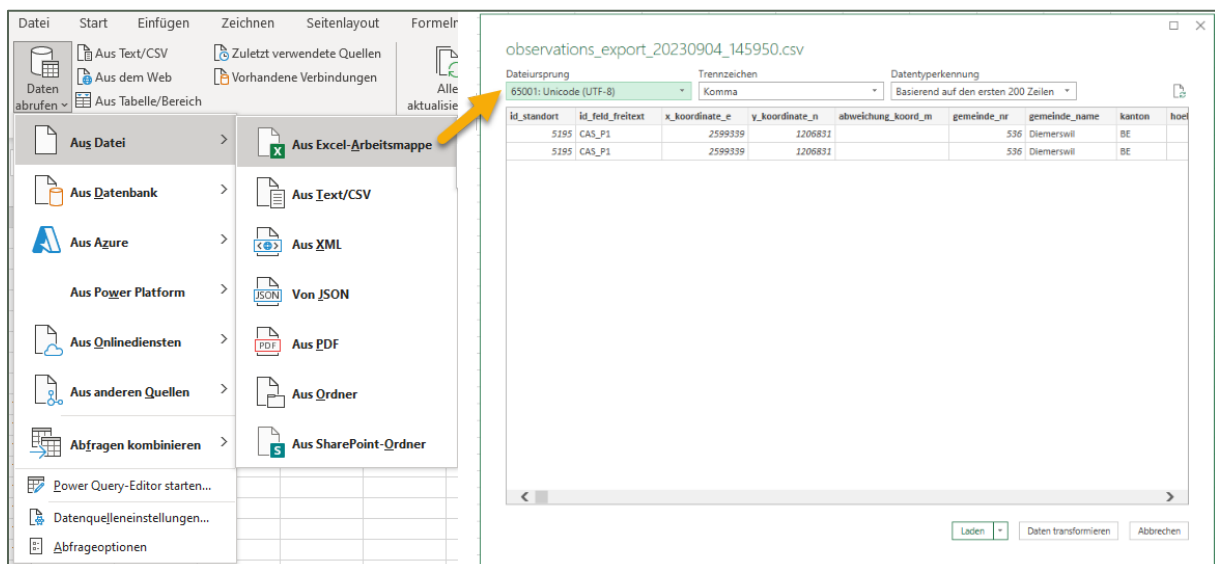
Datei Start Einfügen Zeichnen Seitenlayout Formeln

Daten abrufen

Aus Text/CSV
Aus dem Web
Aus Tabelle/Bereich
Zuletzt verwendete Quellen
Vorhandene Verbindungen
Alle aktualisie

Aus Datei
Aus Datenbank
Aus Azure
Aus Power Platform
Aus Onlinediensten
Aus anderen Quellen
Abfragen kombinieren
Power Query-Editor starten...
Datenquelleneinstellungen...
Abfrageoptionen

Aus Excel-Arbeitsmappe
Aus Text/CSV
Aus XML
Von JSON
Aus PDF
Aus Ordner
Aus SharePoint-Ordner

observations_export_20230904_145950.csv

Dateiursprung
65001: Unicode (UTF-8)
Trennzeichen
Komma
Datentyperkennung
Basierend auf den ersten 200 Zeilen

| id_standort | id_feld_freitext | x_koordinate_e | y_koordinate_n | abweichung_koord_m | gemeinde_nr | gemeinde_name | kanton | hoe |
|---|---|---|---|---|---|---|---|---|
| 5195 | CAS_P1 | 2599339 | 1206831 | | 536 | Diemerswil | BE | |
| 5195 | CAS_P1 | 2599339 | 1206831 | | 536 | Diemerswil | BE | |

Laden
Daten transformieren
Abbrechen